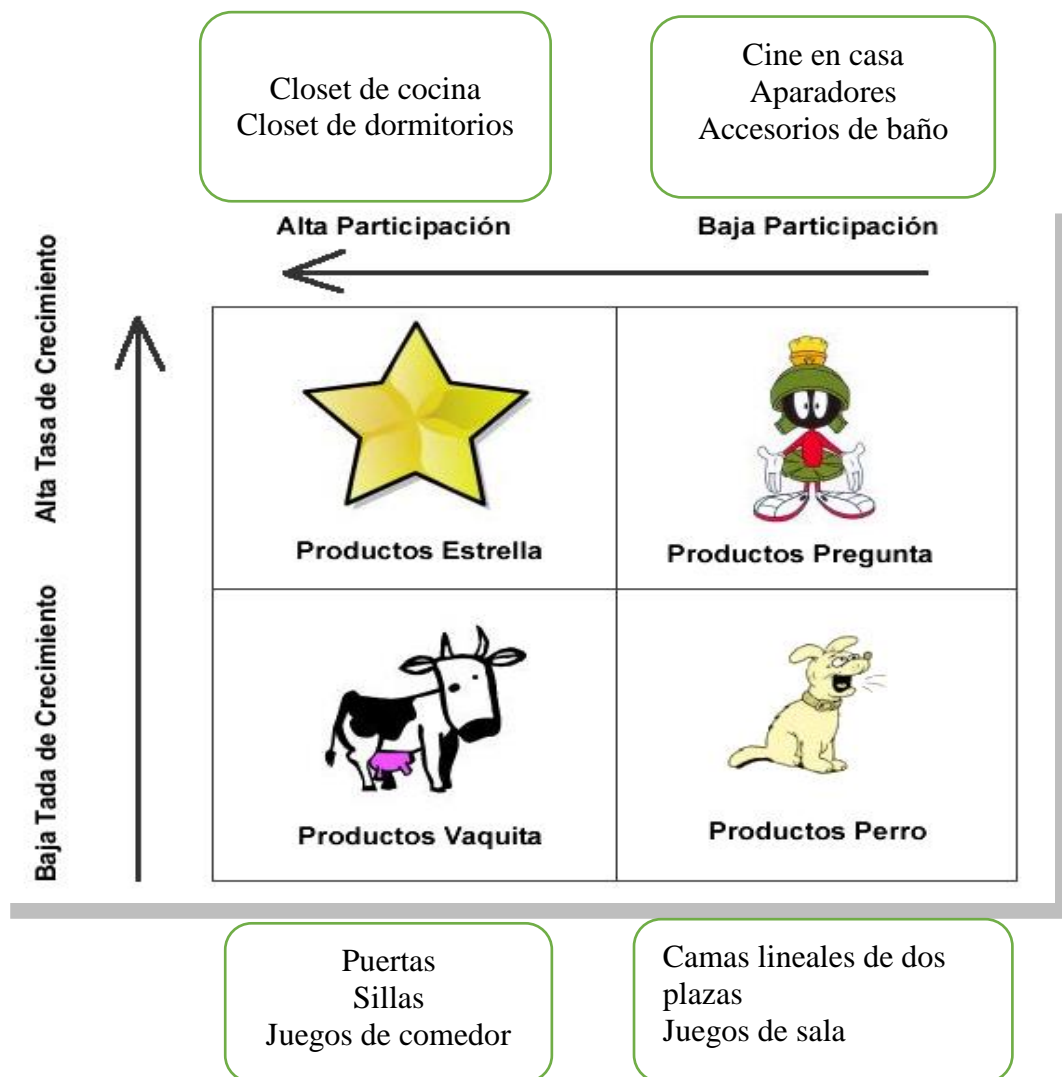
Closet de cocina
Closet de dormitorios

Cine en casa
Aparadores
Accesorios de baño

Alta Participación

Baja Participación

Alta Tasa de Crecimiento

Baja Tada de Crecimiento

Productos Estrella

Productos Pregunta

Productos Vaquita

Productos Perro

Puertas
Sillas
Juegos de comedor

Camas lineales de dos plazas
Juegos de sala